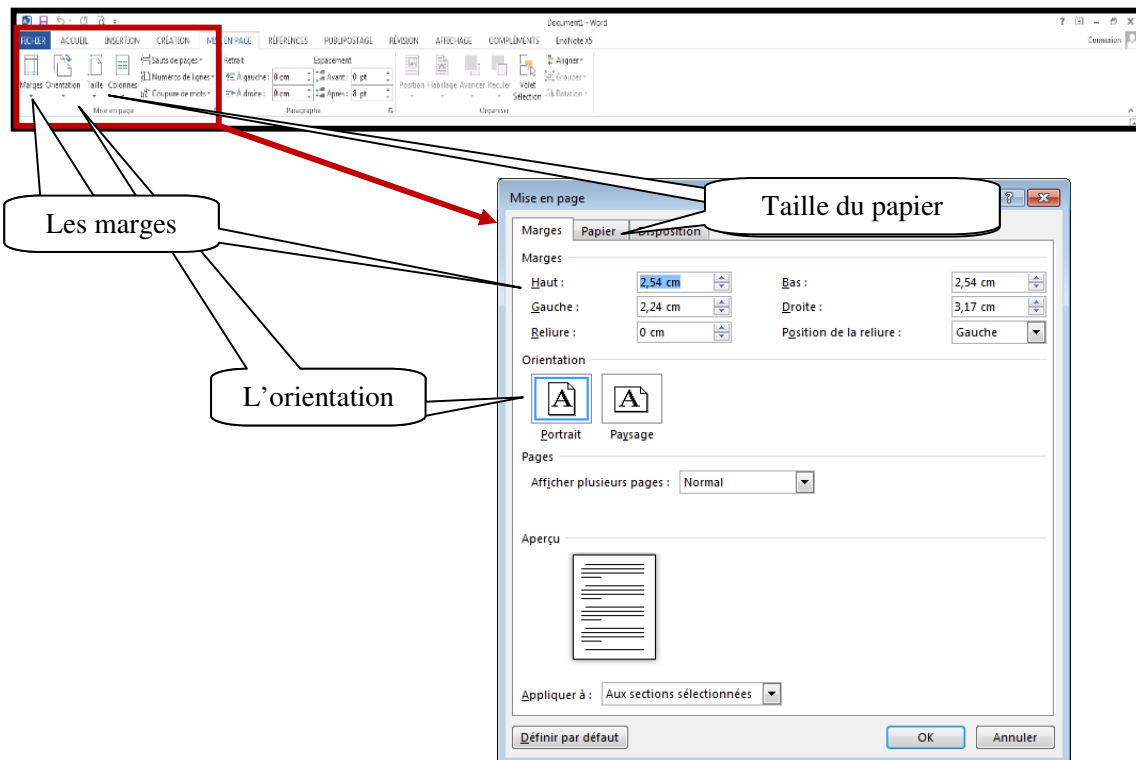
Document1 - Word

? – ✕

FICHIER ACCUEIL INSERTION CRÉATION MISE EN PAGE RÉFÉRENCES PUBLIPOSTAGE RÉVISION AFFICHAGE COMPLÉMENTS EndNote X5

Connexion

Marges Orientation Taille Colonnes

Sauts de pages

Numéros de lignes

Coupure de mots

Mise en page

Retrait

À gauche : 0 cm

À droite : 0 cm

Espacement

Avant : 0 pt

Après : 8 pt

Paragraphe

Position Habillage Avancer Reculer Volet Sélection

Aligner

Grouper

Rotation

Organiser

Les marges

Taille du papier

L'orientation

Mise en page

Marges Papier Disposition

Marges

Haut : 2,54 cm

Bas : 2,54 cm

Gauche : 2,24 cm

Droite : 3,17 cm

Reliure : 0 cm

Position de la reliure : Gauche

Orientation

Portrait Paysage

Pages

Afficher plusieurs pages : Normal

Aperçu

Appliquer à : Aux sections sélectionnées

Définir par défaut

OK

Annuler